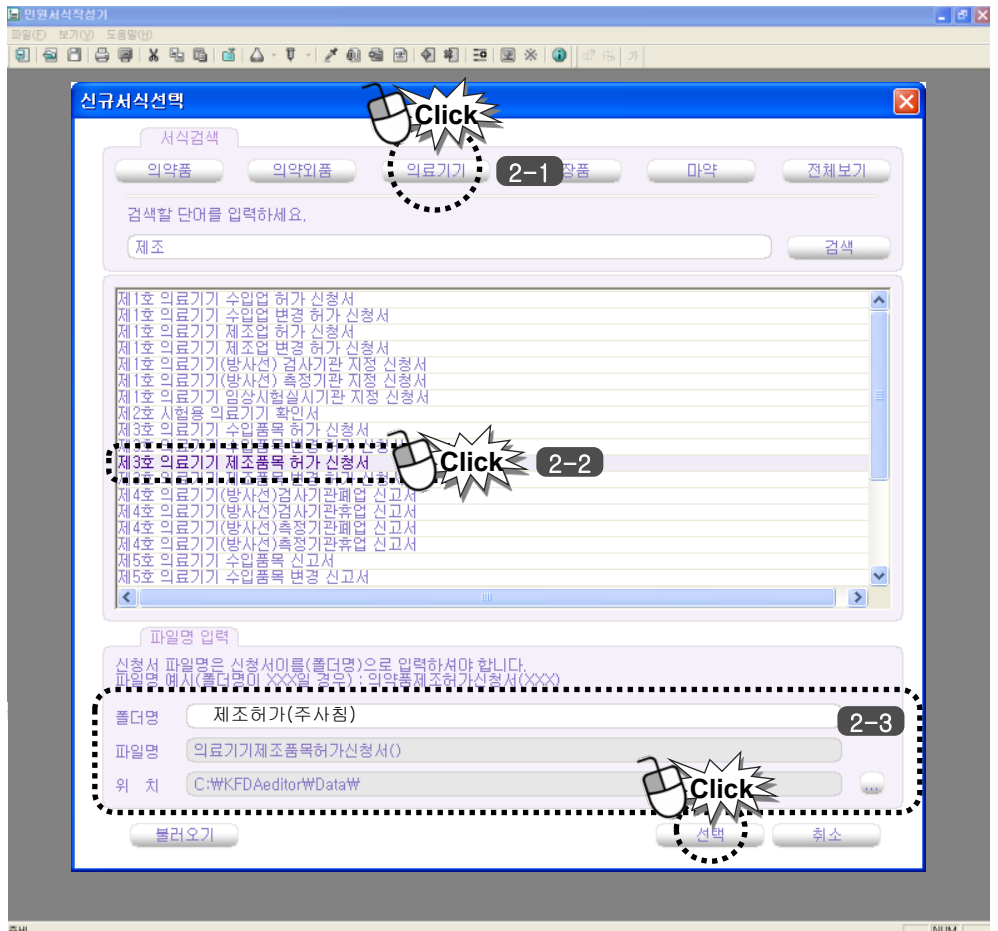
민원서식작성기
파일(F) 보기(V) 도움말(H)

신규서식선택

Click

서식검색

의약품 의약외품 의료기기 2-1 장품 마약 전체보기

검색할 단어를 입력하세요.

제조 검색

제1호 의료기기 수입업 허가 신청서
제1호 의료기기 수입업 변경 허가 신청서
제1호 의료기기 제조업 허가 신청서
제1호 의료기기 제조업 변경 허가 신청서
제1호 의료기기(방사선) 검사기관 지정 신청서
제1호 의료기기(방사선) 측정기관 지정 신청서
제1호 의료기기 임상시험실시기관 지정 신청서
제2호 시험용 의료기기 확인서
제3호 의료기기 수입품목 허가 신청서
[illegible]
제3호 의료기기 제조품목 허가 신청서
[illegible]
제4호 의료기기(방사선)검사기관폐업 신고서
제4호 의료기기(방사선)검사기관휴업 신고서
제4호 의료기기(방사선)측정기관폐업 신고서
제4호 의료기기(방사선)측정기관휴업 신고서
제5호 의료기기 수입품목 신고서
제5호 의료기기 수입품목 변경 신고서

Click 2-2

파일명 입력

신청서 파일명은 신청서이름(폴더명)으로 입력하셔야 합니다.
파일명 예시(폴더명이 XXX일 경우) : 의약품제조허가신청서(XXX)

폴더명 제조허가(주사침) 2-3
파일명 의료기기제조품목허가신청서()
위 치 C:₩KFDAeditor₩Data₩ ...

Click

불러오기 선택 취소

준비 NUM